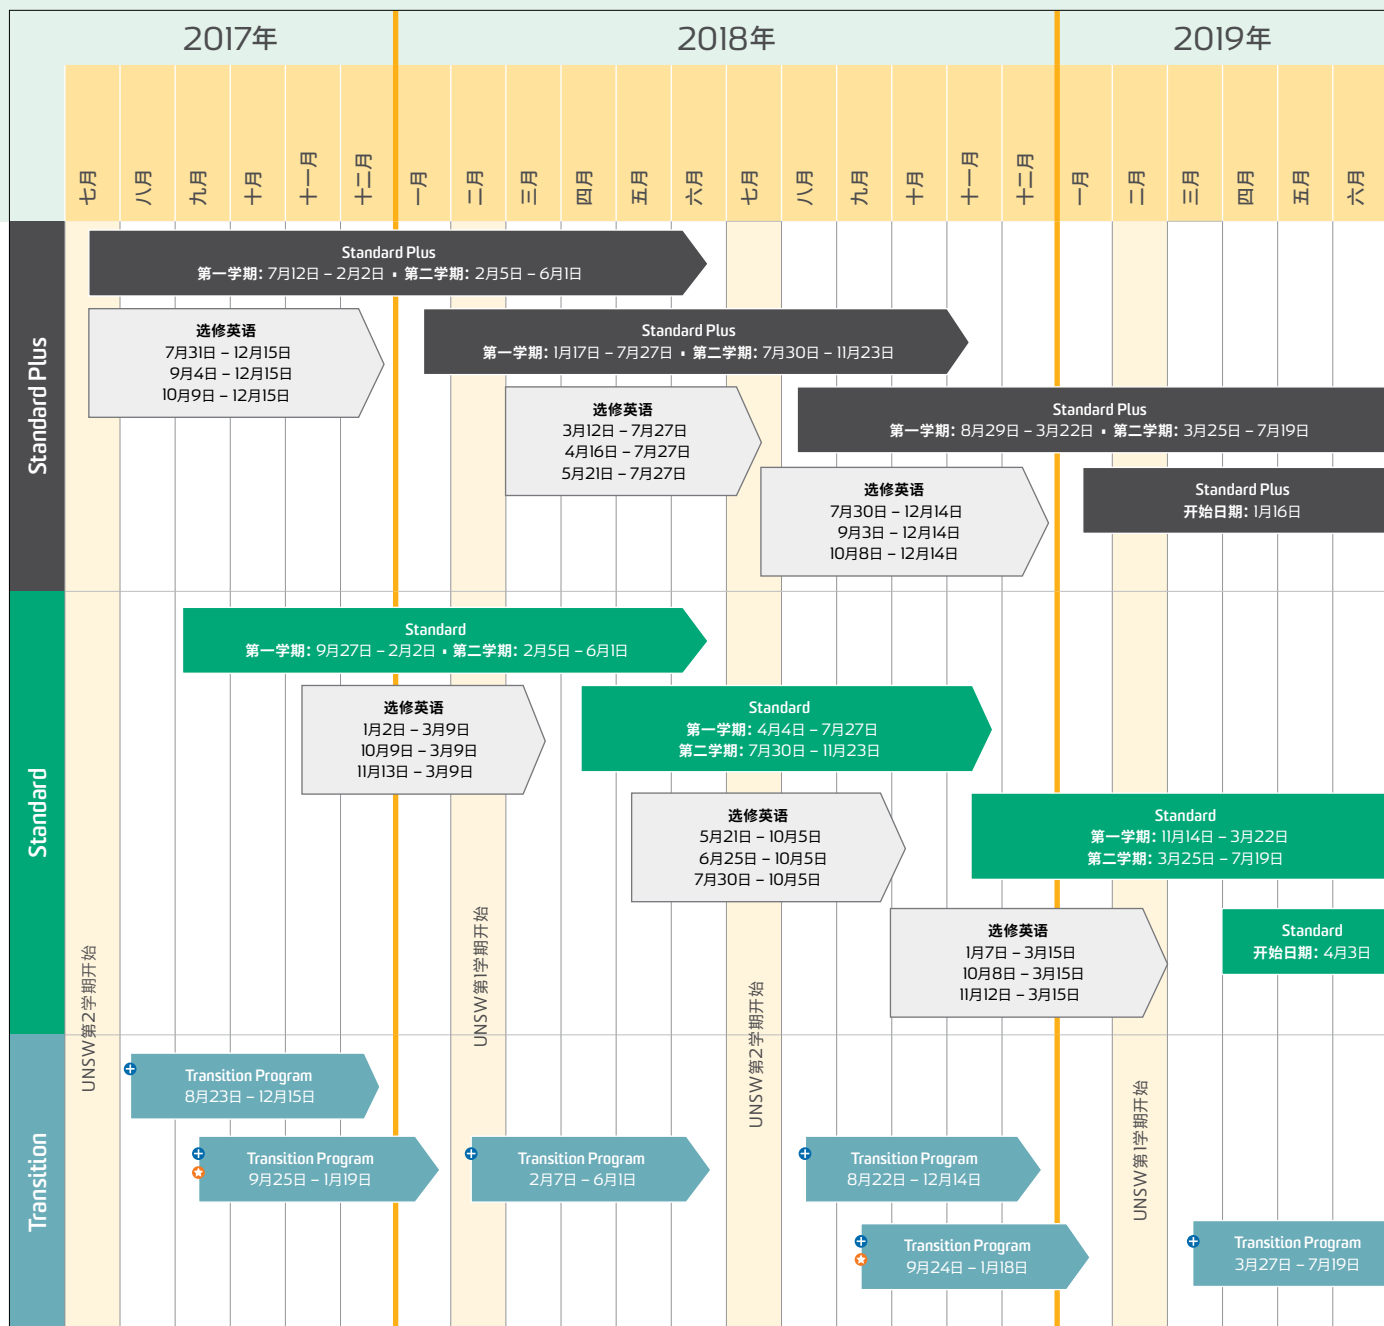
2017年

2018年

2019年

七月 八月 九月 十月 十一月 十二月 一月 二月 三月 四月 五月 六月 七月 八月 九月 十月 十一月 十二月 一月 二月 三月 四月 五月 六月

Standard Plus

Standard Plus
第一学期: 7月12日 – 2月2日 • 第二学期: 2月5日 – 6月1日

选修英语
7月31日 – 12月15日
9月4日 – 12月15日
10月9日 – 12月15日

Standard Plus
第一学期: 1月17日 – 7月27日 • 第二学期: 7月30日 – 11月23日

选修英语
3月12日 – 7月27日
4月16日 – 7月27日
5月21日 – 7月27日

Standard Plus
第一学期: 8月29日 – 3月22日 • 第二学期: 3月25日 – 7月19日

选修英语
7月30日 – 12月14日
9月3日 – 12月14日
10月8日 – 12月14日

Standard Plus
开始日期: 1月16日

Standard

Standard
第一学期: 9月27日 – 2月2日 • 第二学期: 2月5日 – 6月1日

选修英语
1月2日 – 3月9日
10月9日 – 3月9日
11月13日 – 3月9日

Standard
第一学期: 4月4日 – 7月27日
第二学期: 7月30日 – 11月23日

选修英语
5月21日 – 10月5日
6月25日 – 10月5日
7月30日 – 10月5日

Standard
第一学期: 11月14日 – 3月22日
第二学期: 3月25日 – 7月19日

选修英语
1月7日 – 3月15日
10月8日 – 3月15日
11月12日 – 3月15日

Standard
开始日期: 4月3日

UNSW第2学期开始

UNSW第1学期开始

UNSW第2学期开始

UNSW第1学期开始

Transition

Transition Program
8月23日 – 12月15日

Transition Program
9月25日 – 1月19日

Transition Program
2月7日 – 6月1日

Transition Program
8月22日 – 12月14日

Transition Program
9月24日 – 1月18日

Transition Program
3月27日 – 7月19日